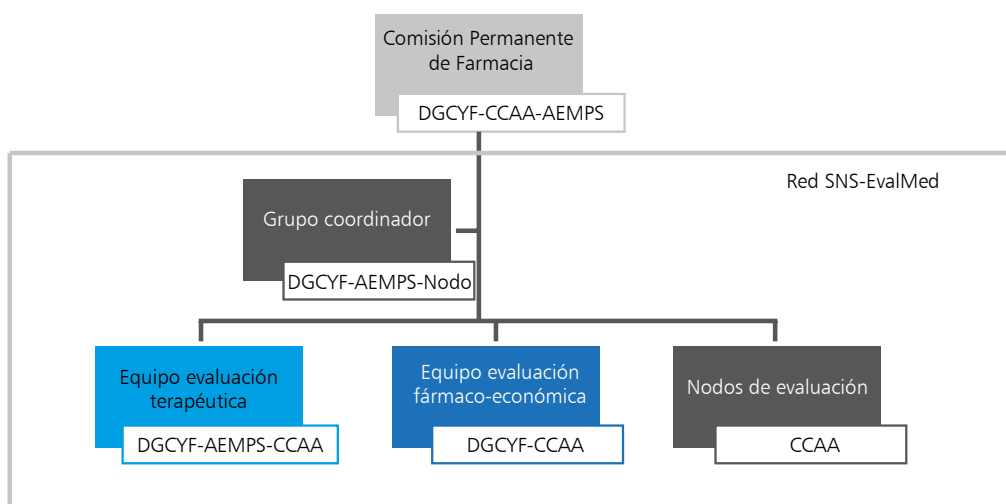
Comisión Permanente de Farmacia

DGCYF-CCAA-AEMPS

Red SNS-EvalMed

Grupo coordinador

DGCYF-AEMPS-Nodo

Equipo evaluación terapéutica

DGCYF-AEMPS-CCAA

Equipo evaluación fármaco-económica

DGCYF-CCAA

Nodos de evaluación

CCAA